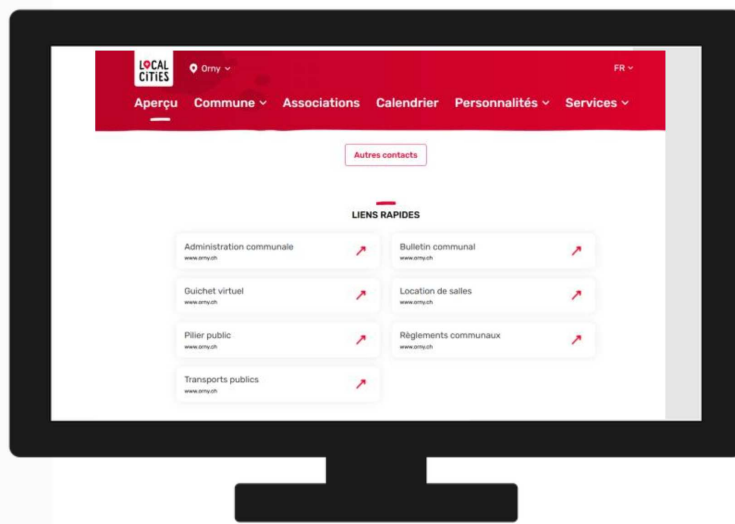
LOCAL CITIES

Orny

FR

Aperçu Commune Associations Calendrier Personnalités Services

Autres contacts

LIENS RAPIDES

Administration communale
www.orny.ch

Bulletin communal
www.orny.ch

Guichet virtuel
www.orny.ch

Location de salles
www.orny.ch

Pilier public
www.orny.ch

Règlements communaux
www.orny.ch

Transports publics
www.orny.ch